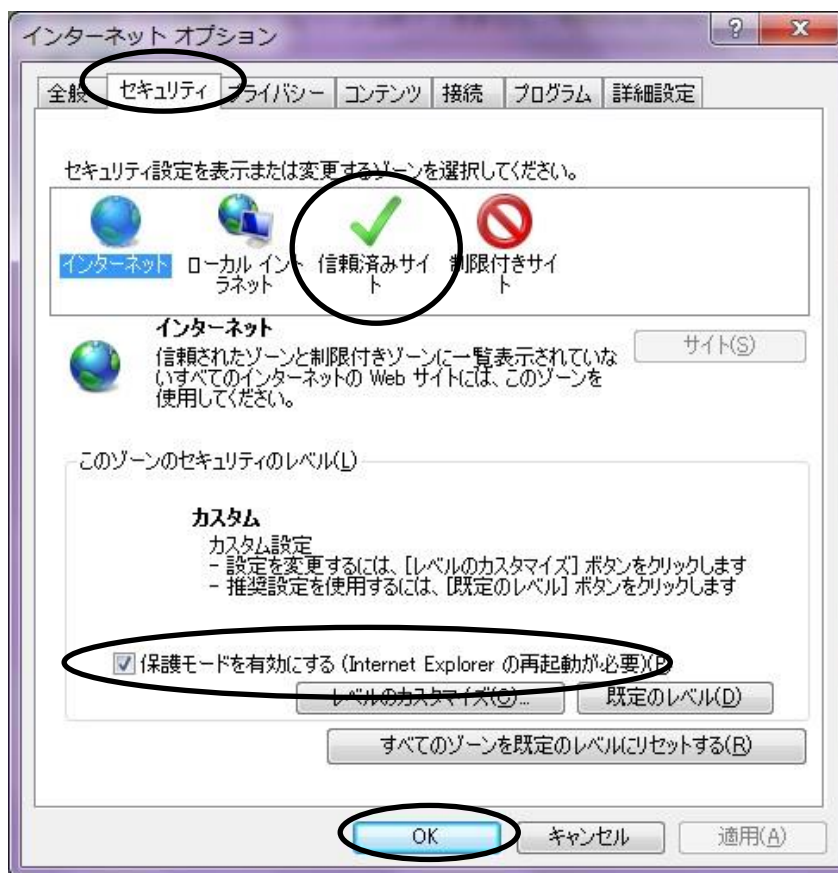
インターネット オプション

? X

全般 セキュリティ プライバシー コンテンツ 接続 プログラム 詳細設定

セキュリティ設定を表示または変更するゾーンを選択してください。

インターネット ローカル イントラネット 信頼済みサイト 制限付きサイト

インターネット

信頼されたゾーンと制限付きゾーンに一覧表示されていないすべてのインターネットの Web サイトには、このゾーンを使用してください。

サイト(S)

このゾーンのセキュリティのレベル(L)

カスタム

カスタム設定
- 設定を変更するには、[レベルのカスタマイズ] ボタンをクリックします
- 推奨設定を使用するには、[既定のレベル] ボタンをクリックします

☑ 保護モードを有効にする (Internet Explorer の再起動が必要)(P)

レベルのカスタマイズ(C)... 既定のレベル(D)

すべてのゾーンを既定のレベルにリセットする(R)

OK キャンセル 適用(A)